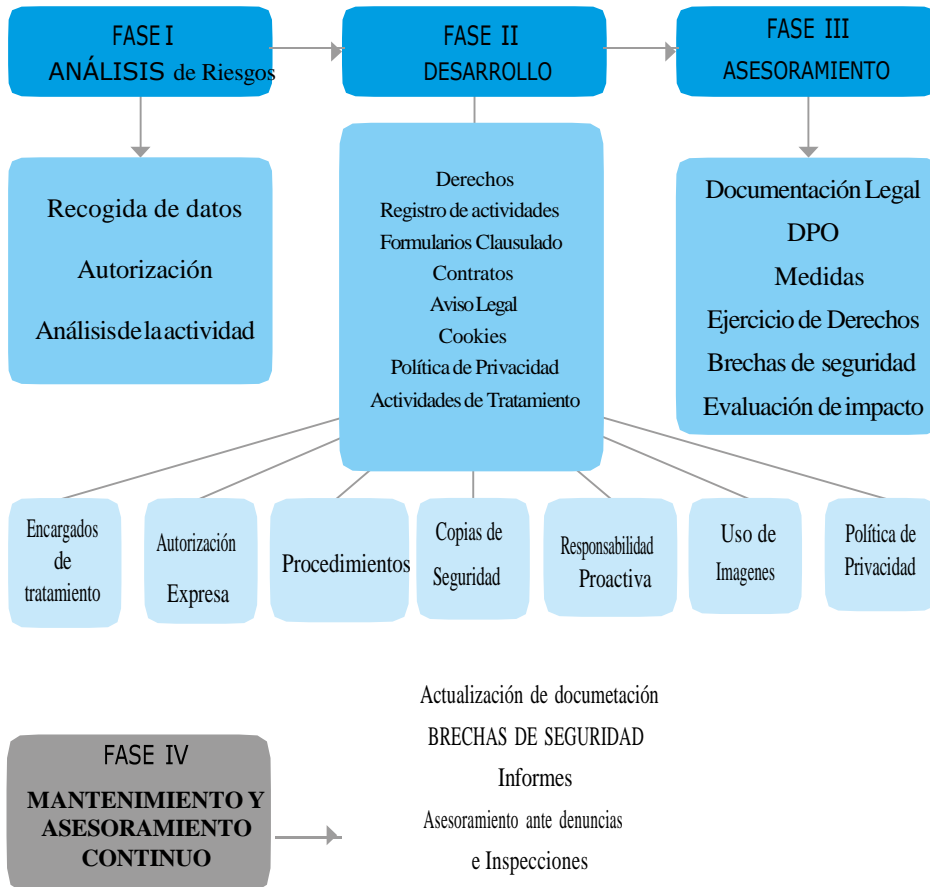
FASE I
ANÁLISIS de Riesgos

FASE II
DESARROLLO

FASE III
ASESORAMIENTO

Recogida de datos
Autorización
Análisis de la actividad

Derechos
Registro de actividades
Formularios Clausulado
Contratos
Aviso Legal
Cookies
Política de Privacidad
Actividades de Tratamiento

Documentación Legal
DPO
Medidas
Ejercicio de Derechos
Brechas de seguridad
Evaluación de impacto

Encargados de tratamiento

Autorización Expresa

Procedimientos

Copias de Seguridad

Responsabilidad Proactiva

Uso de Imagenes

Política de Privacidad

FASE IV
MANTENIMIENTO Y ASESORAMIENTO CONTINUO

Actualización de documetación
BRECHAS DE SEGURIDAD
Informes
Asesoramiento ante denuncias
e Inspecciones